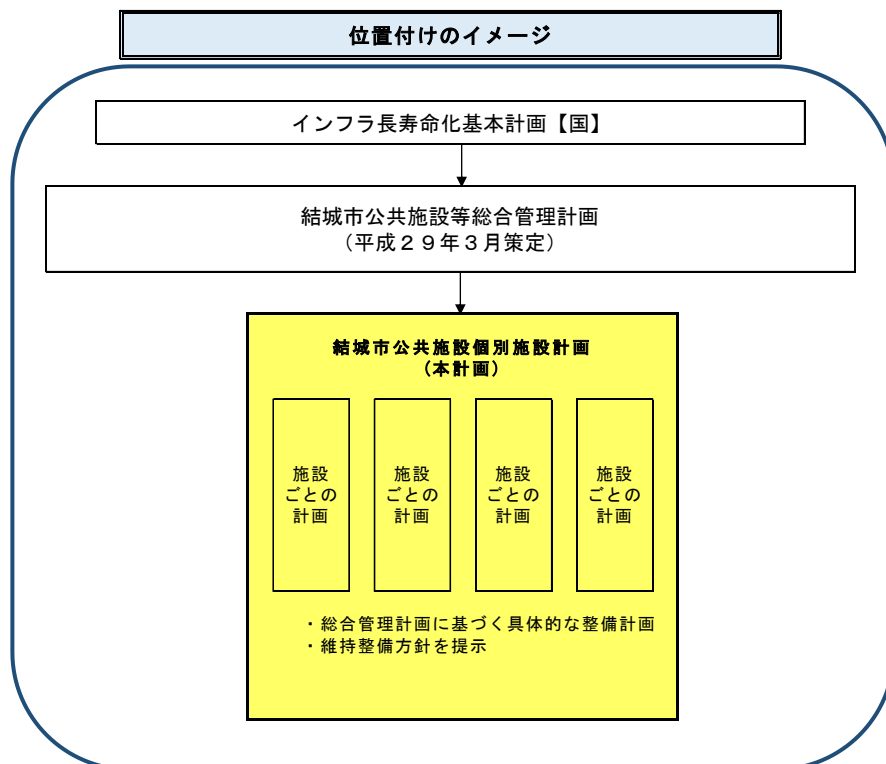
位置付けのイメージ

インフラ長寿命化基本計画【国】

結城市公共施設等総合管理計画
（平成２９年３月策定）

結城市公共施設個別施設計画
（本計画）

施設
ごとの
計画

施設
ごとの
計画

施設
ごとの
計画

施設
ごとの
計画

・総合管理計画に基づく具体的な整備計画
・維持整備方針を提示